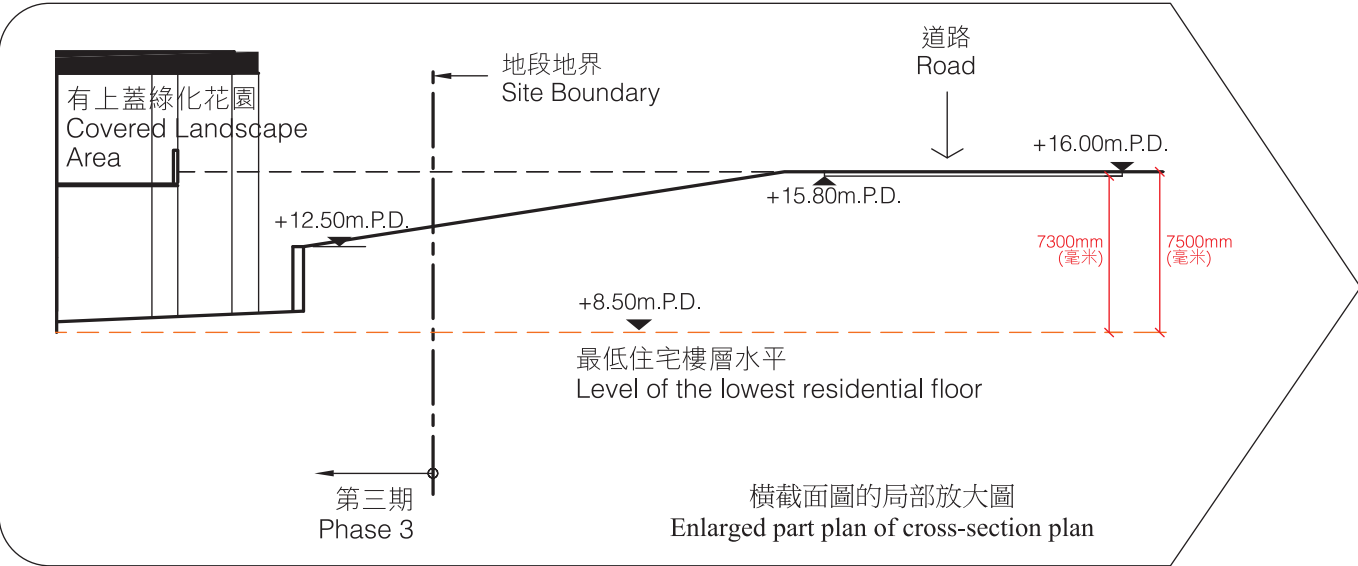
有上蓋綠化花園
Covered Landscape Area

地段地界
Site Boundary

道路
Road

+16.00m.P.D.

+15.80m.P.D.

+12.50m.P.D.

7300mm
(毫米)

7500mm
(毫米)

+8.50m.P.D.

最低住宅樓層水平
Level of the lowest residential floor

第三期
Phase 3

橫截面圖的局部放大圖
Enlarged part plan of cross-section plan